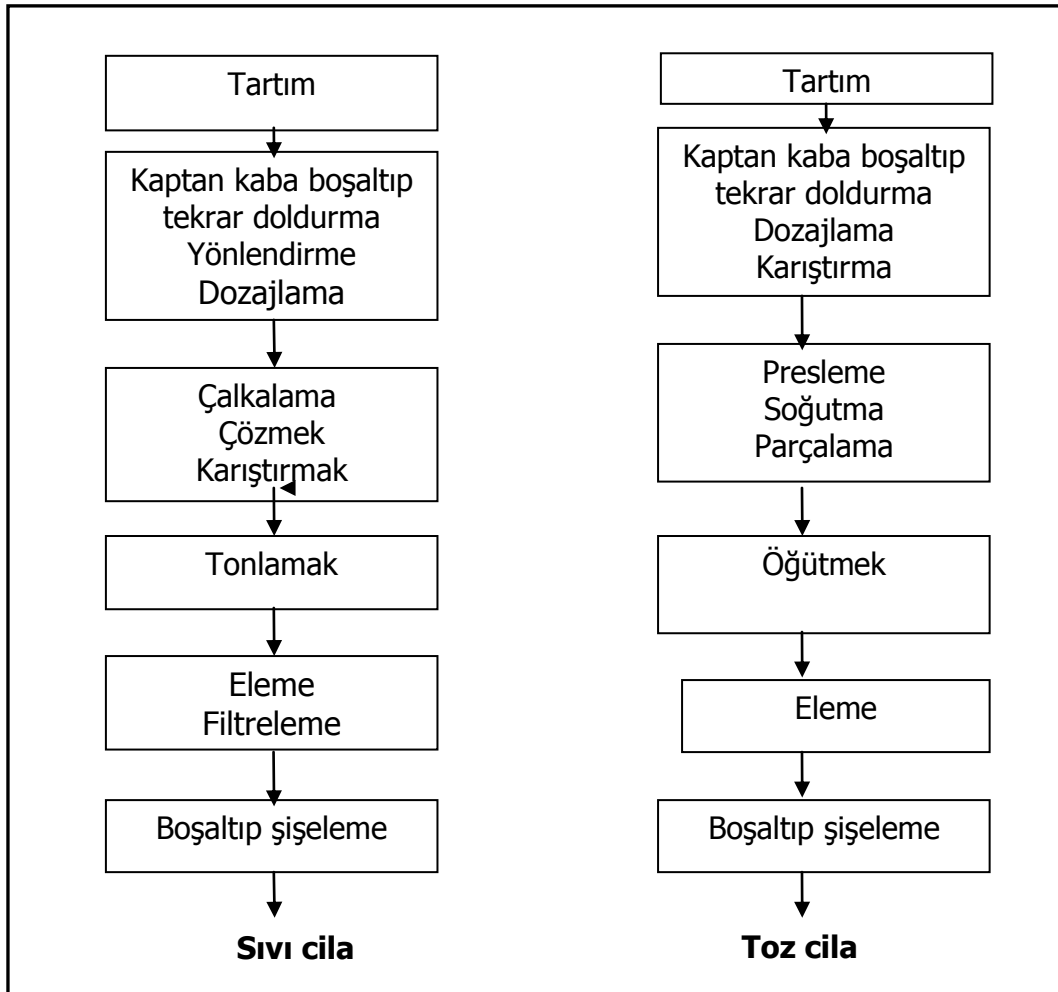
Tartım

Kaptan kaba boşaltıp tekrar doldurma
Yönlendirme
Dozajlama

Çalkalama
Çözmek
Karıştırmak

Tonlamak

Eleme
Filtreleme

Boşaltıp şişeleme

**Sıvı cila**

Tartım

Kaptan kaba boşaltıp tekrar doldurma
Dozajlama
Karıştırma

Presleme
Soğutma
Parçalama

Öğütmek

Eleme

Boşaltıp şişeleme

**Toz cila**